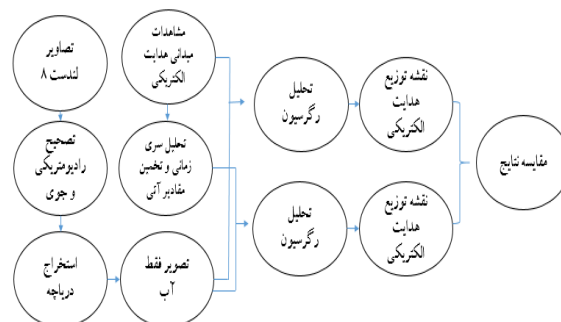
تصاویر لندست ۸

مشاهدات میدانی هدایت الکتریکی

تصحیح رادیومتریکی و جوی

تحلیل سری زمانی و تخمین مقادیر آتی

استخراج دریاچه

تصویر فقط آب

تحلیل رگرسیون

تحلیل رگرسیون

نقشه توزیع هدایت الکتریکی

نقشه توزیع هدایت الکتریکی

مقایسه نتایج